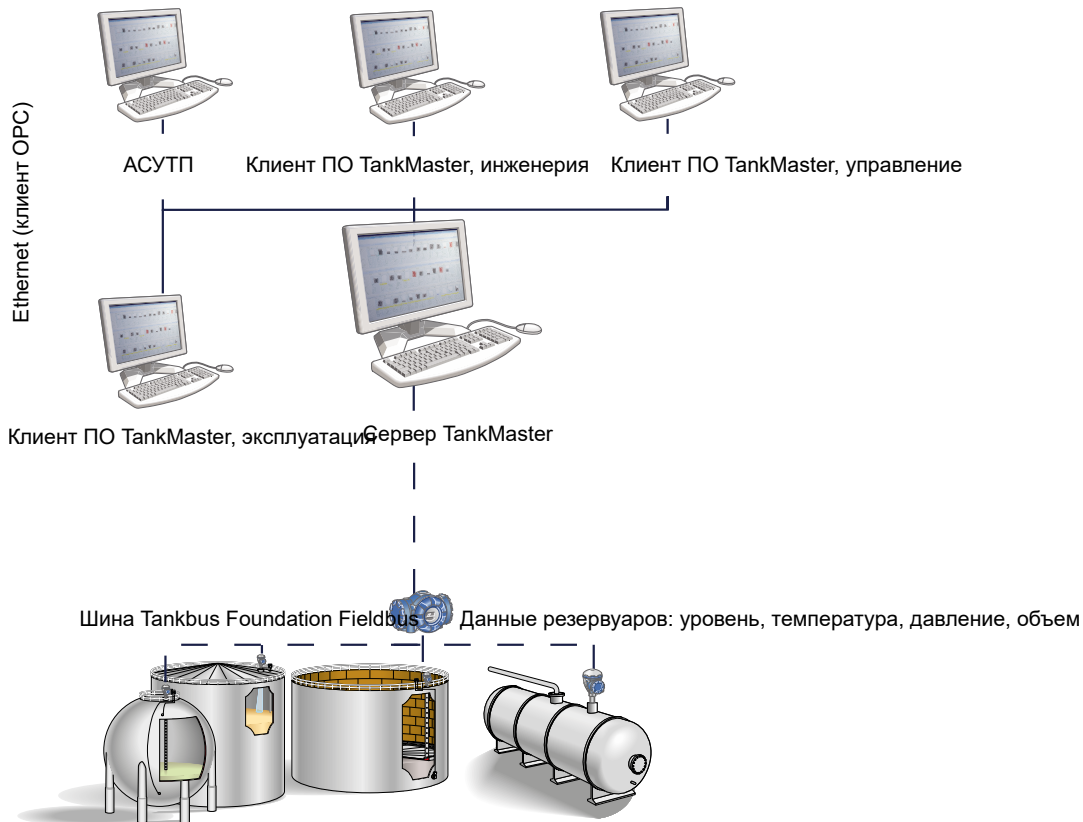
Ethernet (клиент OPC)

АСУТП

Клиент ПО TankMaster, инженерия

Клиент ПО TankMaster, управление

Клиент ПО TankMaster, эксплуатация

Сервер TankMaster

Шина Tankbus Foundation Fieldbus

Данные резервуаров: уровень, температура, давление, объем